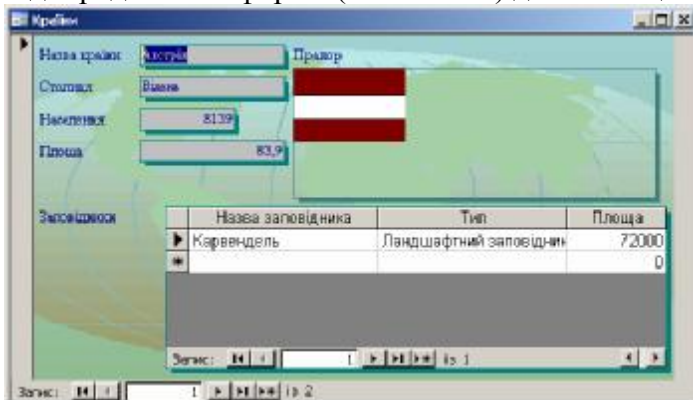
Країни

Назва країни: Австрія
Столиця: Відень
Населення: 8139
Площа: 83,9
Прапор

Заповідники

| Назва заповідника | Тип | Площа |
|---|---|---|
| Карвендель | Ландшафтний заповідник | 72000 |
| | | 0 |

Запис: 1 із 1

Запис: 1 із 2